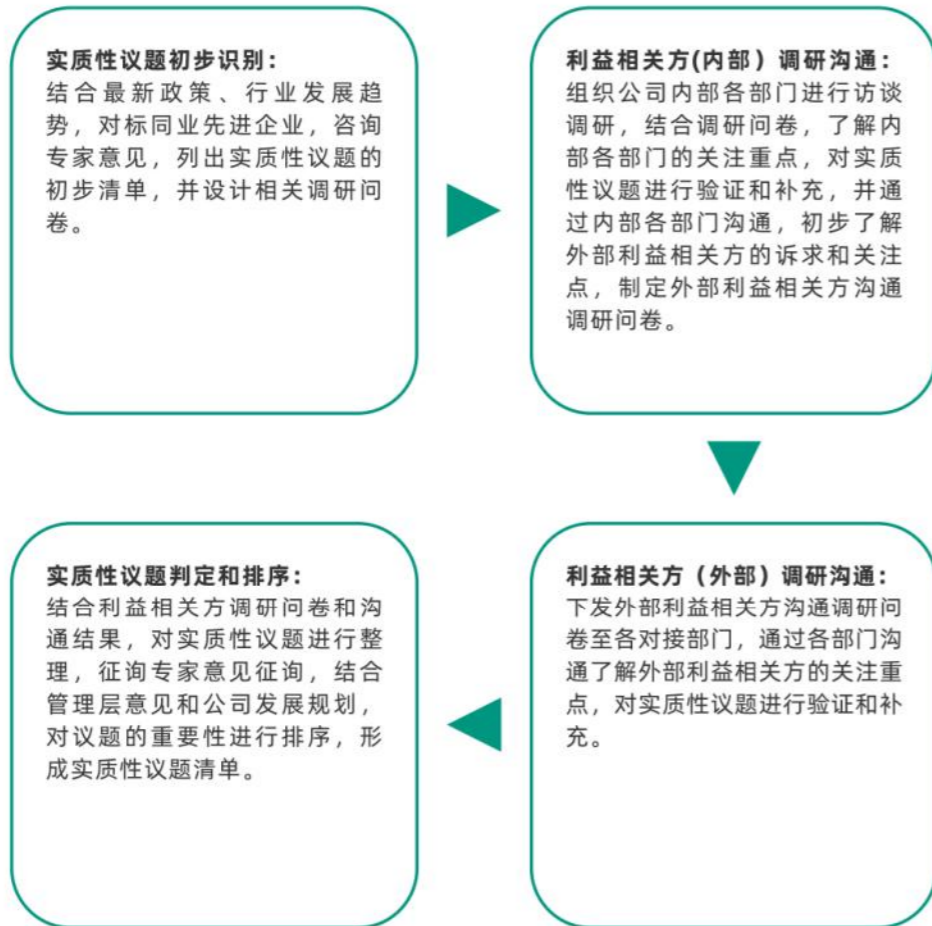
实质性议题初步识别：
结合最新政策、行业发展趋势，对标同业先进企业，咨询专家意见，列出实质性议题的初步清单，并设计相关调研问卷。

利益相关方(内部）调研沟通：
组织公司内部各部门进行访谈调研，结合调研问卷，了解内部各部门的关注重点，对实质性议题进行验证和补充，并通过内部各部门沟通，初步了解外部利益相关方的诉求和关注点，制定外部利益相关方沟通调研问卷。

利益相关方（外部）调研沟通：
下发外部利益相关方沟通调研问卷至各对接部门，通过各部门沟通了解外部利益相关方的关注重点，对实质性议题进行验证和补充。

实质性议题判定和排序：
结合利益相关方调研问卷和沟通结果，对实质性议题进行整理，征询专家意见征询，结合管理层意见和公司发展规划，对议题的重要性进行排序，形成实质性议题清单。